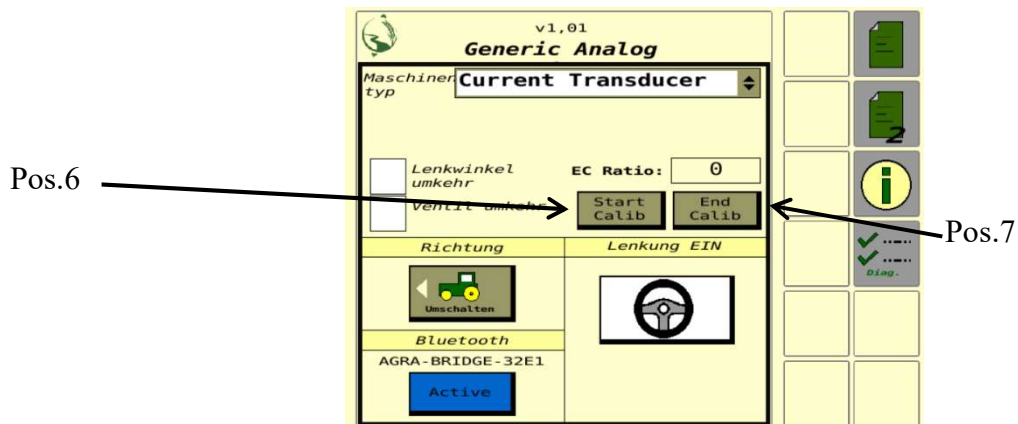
v1,01
Generic Analog

Maschinen typ
Current Transducer

Lenkwinkel umkehr
Ventil umkehr
EC Ratio: 0
Start Calib
End Calib

Pos.6
Pos.7

Richtung
Lenkung EIN
Umschalten

Bluetooth
AGRA-BRIDGE-32E1
Active

2
Diag.